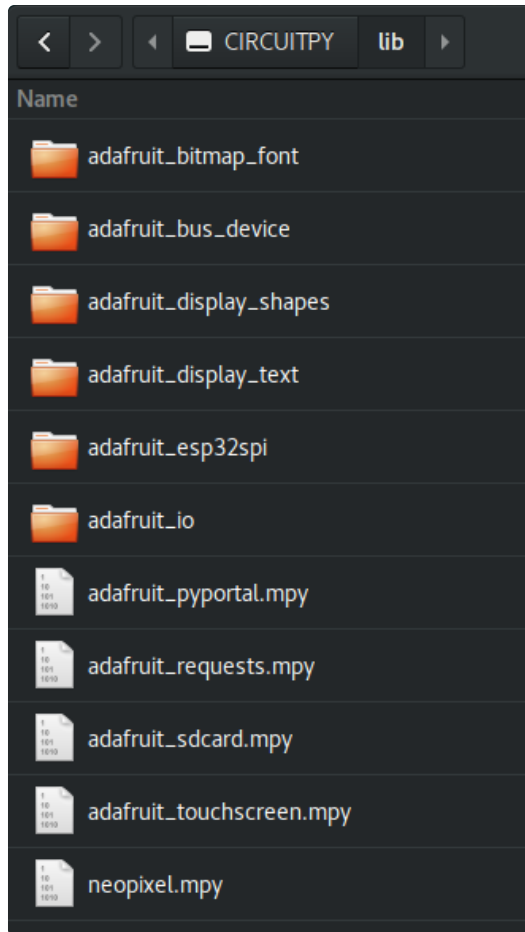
CIRCUITPY lib

Name

adafruit_bitmap_font

adafruit_bus_device

adafruit_display_shapes

adafruit_display_text

adafruit_esp32spi

adafruit_io

adafruit_pyportal.mpy

adafruit_requests.mpy

adafruit_sdcard.mpy

adafruit_touchscreen.mpy

neopixel.mpy